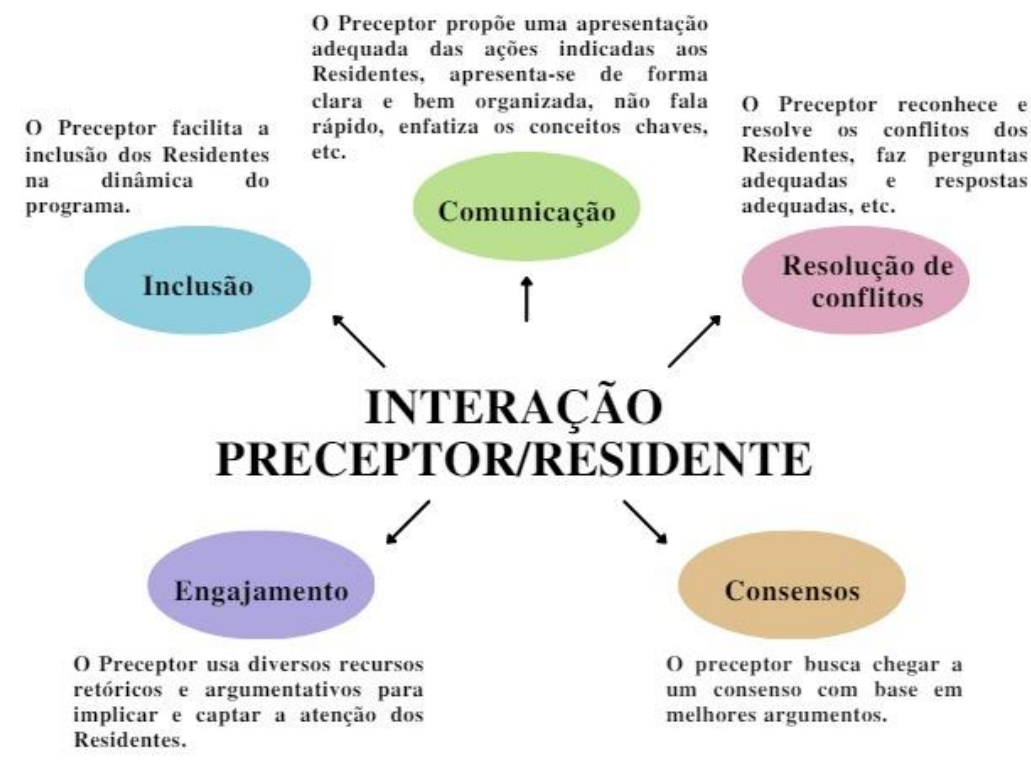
O Preceptor propõe uma apresentação adequada das ações indicadas aos Residentes, apresenta-se de forma clara e bem organizada, não fala rápido, enfatiza os conceitos chaves, etc.

O Preceptor facilita a inclusão dos Residentes na dinâmica do programa.

O Preceptor reconhece e resolve os conflitos dos Residentes, faz perguntas adequadas e respostas adequadas, etc.

Comunicação

Inclusão

Resolução de conflitos

INTERAÇÃO PRECEPTOR/RESIDENTE

Engajamento

Consensos

O Preceptor usa diversos recursos retóricos e argumentativos para implicar e captar a atenção dos Residentes.

O preceptor busca chegar a um consenso com base em melhores argumentos.